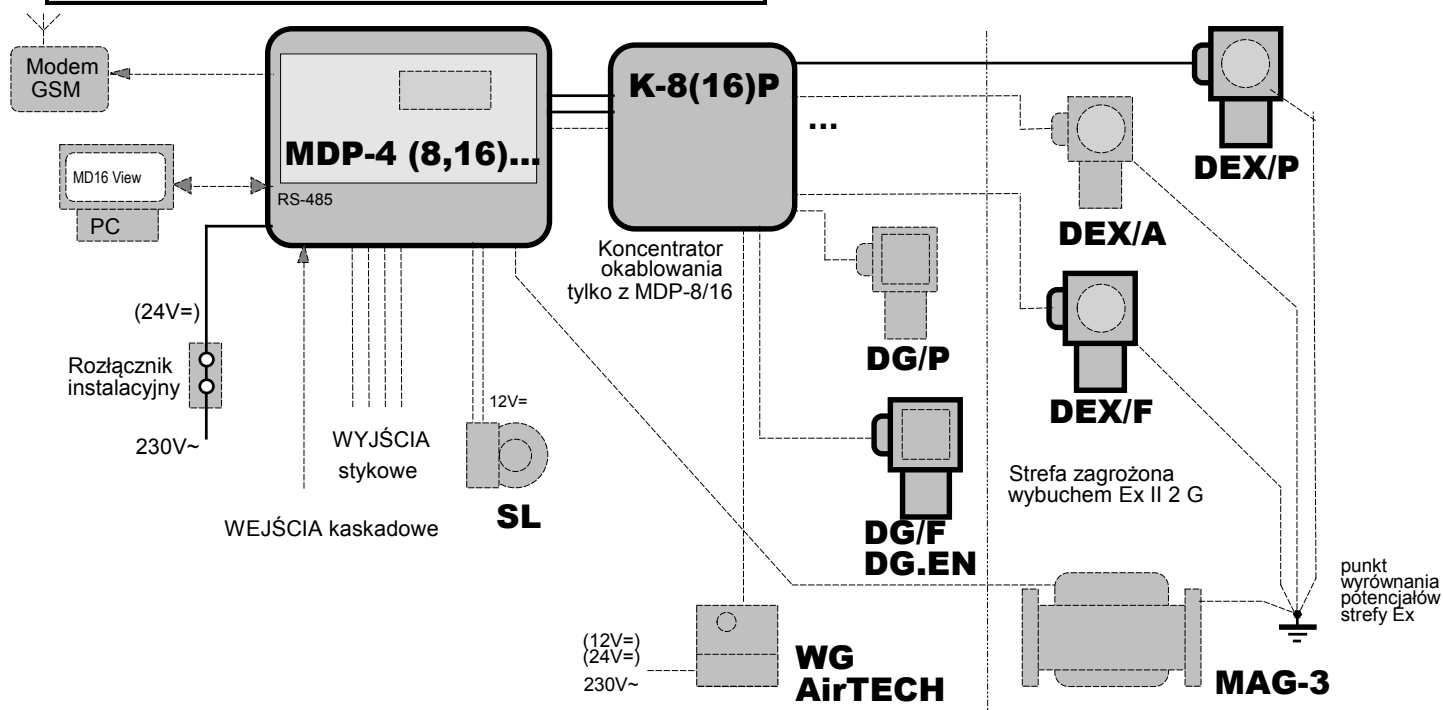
Modem GSM

MD16 View

PC

MDP-4 (8,16)...

RS-485

K-8(16)P

...

DEX/P

DEX/A

Koncentrator okablowania tylko z MDP-8/16

DG/P

DEX/F

(24V=)

Rozłącznik instalacyjny

230V~

12V=

WYJŚCIA stykowe

WEJŚCIA kaskadowe

SL

DG/F
DG.EN

Strefa zagrożona wybuchem Ex II 2 G

punkt wyrównania potencjałów strefy Ex

(12V=)
(24V=)
230V~

WG
AirTECH

MAG-3